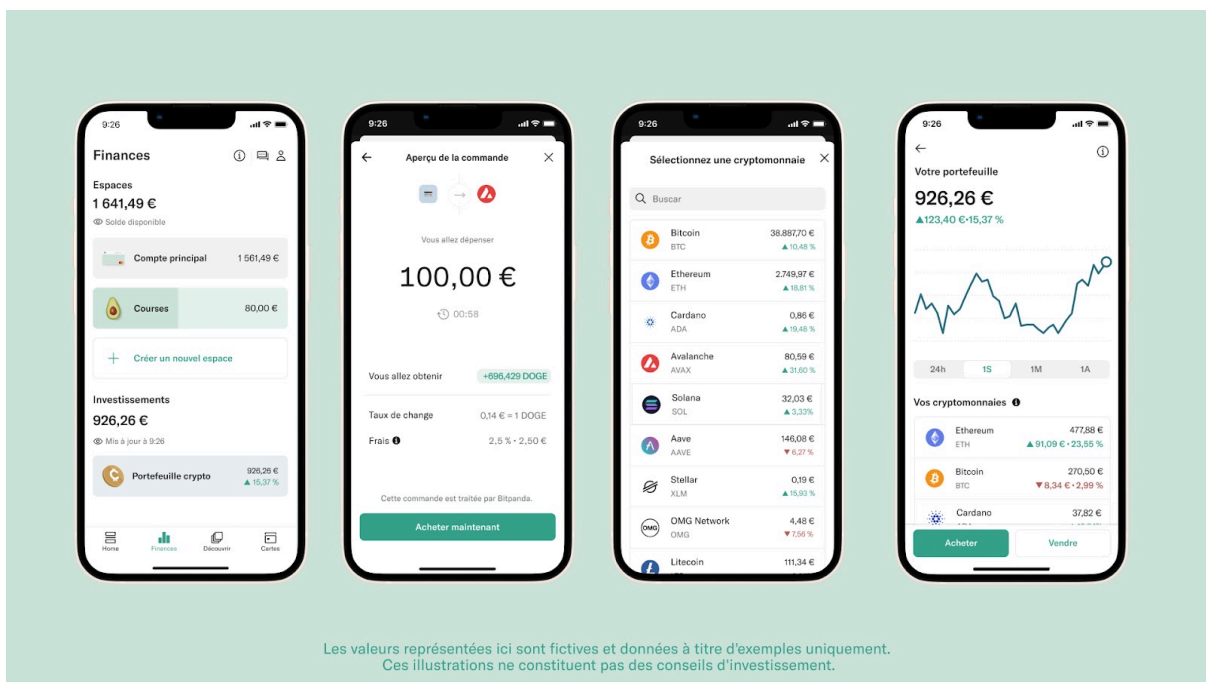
9:26

Finances

Espaces
1 641,49 €
Solde disponible

Compte principal 1 561,49 €

Courses 80,00 €

+ Créer un nouvel espace

Investissements
926,26 €
Mis à jour à 9:26

Portefeuille crypto 926,26 € ▲ 15,37 %

Home Finances Découvrir Cartes

9:26

Aperçu de la commande

Vous allez dépenser

100,00 €

00:58

Vous allez obtenir +696,429 DOGE

Taux de change 0,14 € = 1 DOGE

Frais 2,5 % · 2,50 €

Cette commande est traitée par Bitpanda.

Acheter maintenant

9:26

Sélectionnez une cryptomonnaie

Buscar

| | | |
|---|---|---|
| Bitcoin | BTC | 38.887,70 € ▲ 10,48 % |
| Ethereum | ETH | 2.749,97 € ▲ 18,81 % |
| Cardano | ADA | 0,86 € ▲ 19,48 % |
| Avalanche | AVAX | 80,59 € ▲ 31,60 % |
| Solana | SOL | 32,03 € ▲ 3,33% |
| Aave | AAVE | 146,08 € ▼ 6,27 % |
| Stellar | XLM | 0,19 € ▲ 15,93 % |
| OMG Network | OMG | 4,48 € ▼ 7,56 % |
| Litecoin | | 111,34 € |

9:26

Votre portefeuille
926,26 €
▲123,40 € · 15,37 %

24h 1S 1M 1A

Vos cryptomonnaies

| | | |
|---|---|---|
| Ethereum | ETH | 477,88 € ▲ 91,09 € · 23,55 % |
| Bitcoin | BTC | 270,50 € ▼ 8,34 € · 2,99 % |
| Cardano | | 37,82 € |

Acheter Vendre

Les valeurs représentées ici sont fictives et données à titre d'exemples uniquement. Ces illustrations ne constituent pas des conseils d'investissement.